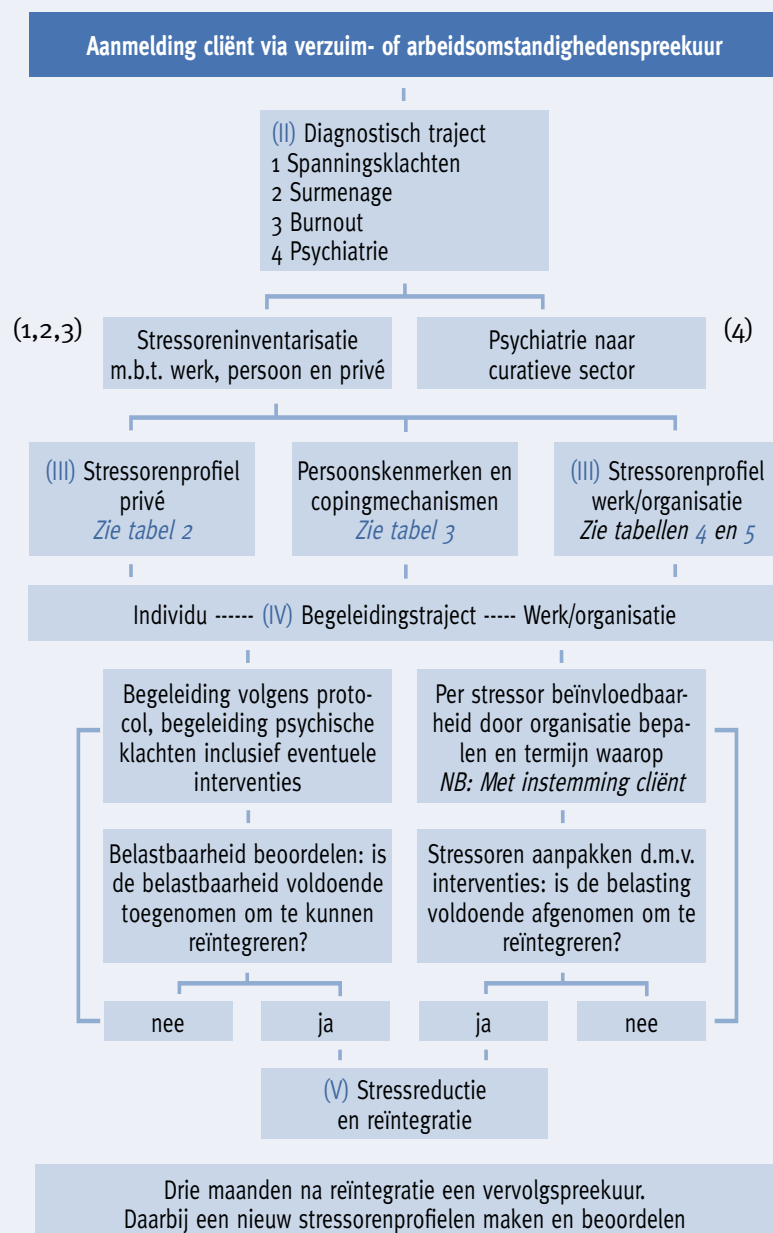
Aanmelding cliënt via verzuim- of arbeidsomstandighedenspreekuur

(II) Diagnostisch traject
1 Spanningsklachten
2 Surmenage
3 Burnout
4 Psychiatrie

(1,2,3)

Stressoreninventarisatie m.b.t. werk, persoon en privé

Psychiatrie naar curatieve sector

(4)

(III) Stressorenprofiel privé
Zie tabel 2

Persoonskenmerken en copingmechanismen
Zie tabel 3

(III) Stressorenprofiel werk/organisatie
Zie tabellen 4 en 5

Individu ------ (IV) Begeleidingstraject ----- Werk/organisatie

Begeleiding volgens protocol, begeleiding psychische klachten inclusief eventuele interventies

Per stressor beïnvloedbaarheid door organisatie bepalen en termijn waarop
NB: Met instemming cliënt

Belastbaarheid beoordelen: is de belastbaarheid voldoende toegenomen om te kunnen reïntegreren?

Stressoren aanpakken d.m.v. interventies: is de belasting voldoende afgenomen om te reïntegreren?

nee

ja

ja

nee

(V) Stressreductie en reïntegratie

Drie maanden na reïntegratie een vervolgspreekuur.
Daarbij een nieuw stressorenprofielen maken en beoordelen